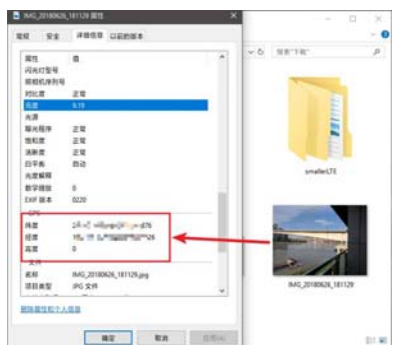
IMG_20180626_181129 属性

常规 安全 详细信息 以前的版本

属性 值
闪光灯型号
照相机序列号
对比度 正常
亮度 9.19
光源
曝光程序 正常
饱和度 正常
清晰度 正常
白平衡 自动
光度解释
数字缩放 0
EXIF 版本 0220
GPS
纬度 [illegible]76
经度 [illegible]26
高度 0
文件
名称 IMG_20180626_181129.jpg
项目类型 JPG 文件

删除属性和个人信息

确定 取消 应用(A)

搜索"下载"

smallerLTE

IMG_20180626_181129